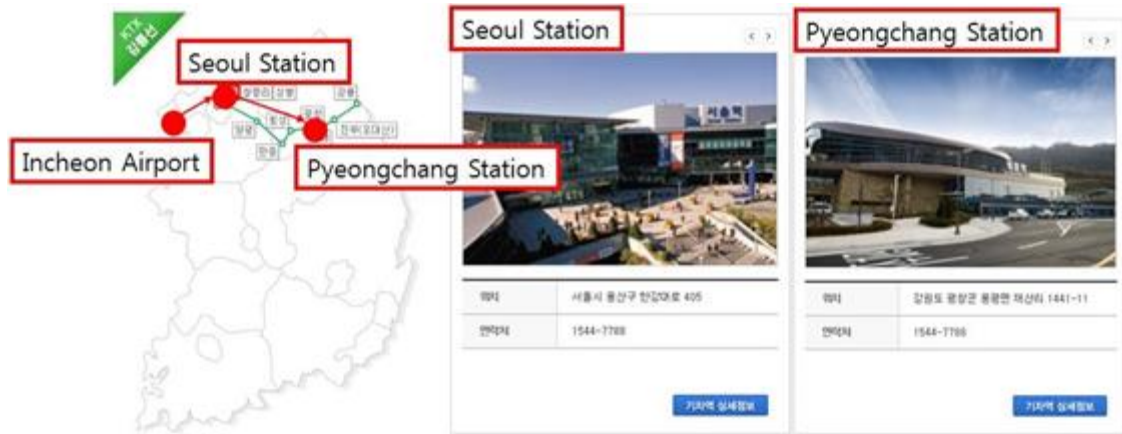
KTX 강릉선

Seoul Station

Incheon Airport

Pyeongchang Station

청량리 상봉 양평 횡성 만종 둔내 평창 진부(오대산) 강릉

Seoul Station

서울역

| 위치 | 서울시 용산구 한강대로 405 |
|---|---|
| 연락처 | 1544-7788 |

기차역 상세정보

Pyeongchang Station

| 위치 | 강원도 평창군 용평면 재산리 1441-11 |
|---|---|
| 연락처 | 1544-7788 |

기차역 상세정보